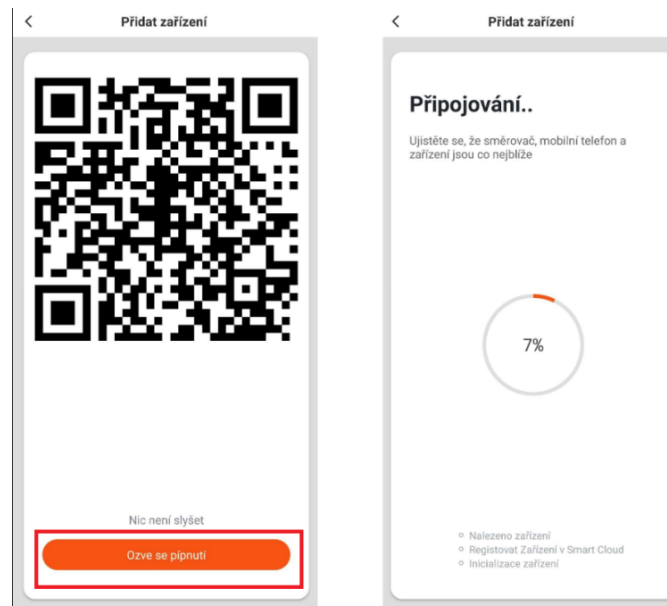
<

Přidat zařízení

Nic není slyšet

Ozve se pípnutí

<

Přidat zařízení

Připojování..

Ujistěte se, že směrovač, mobilní telefon a zařízení jsou co nejblíže

7%

Nalezeno zařízení
Registovat Zařízení v Smart Cloud
Inicializace zařízení